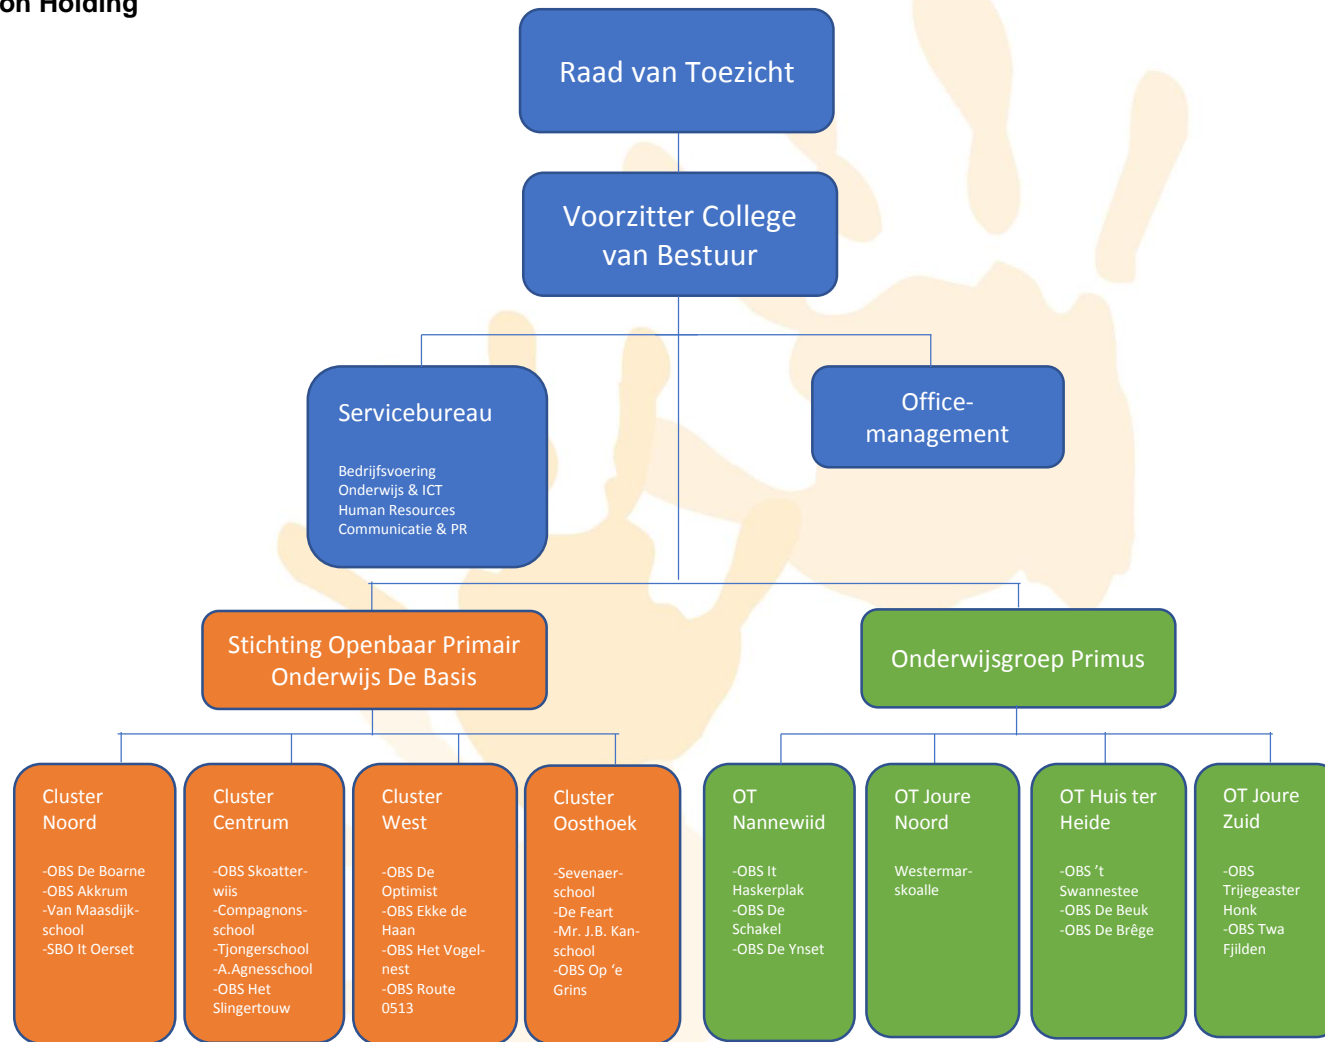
on Holding

Raad van Toezicht

Voorzitter College van Bestuur

Servicebureau

Bedrijfsvoering
Onderwijs & ICT
Human Resources
Communicatie & PR

Office-management

Stichting Openbaar Primair Onderwijs De Basis

Onderwijsgroep Primus

Cluster Noord

-OBS De Boarne
-OBS Akkrum
-Van Maasdijkschool
-SBO It Oerset

Cluster Centrum

-OBS Skoatterwiis
-Compagnonsschool
-Tjongerschool
-A.Agnesschool
-OBS Het Slingertouw

Cluster West

-OBS De Optimist
-OBS Ekke de Haan
-OBS Het Vogelnest
-OBS Route 0513

Cluster Oosthoek

-Sevenaerschool
-De Feart
-Mr. J.B. Kanschool
-OBS Op 'e Grins

OT Nannewiid

-OBS It Haskerplak
-OBS De Schakel
-OBS De Ynset

OT Joure Noord

Westermarskoalle

OT Huis ter Heide

-OBS 't Swannestee
-OBS De Beuk
-OBS De Brêge

OT Joure Zuid

-OBS Trijegeaster Honk
-OBS Twa Fjilden